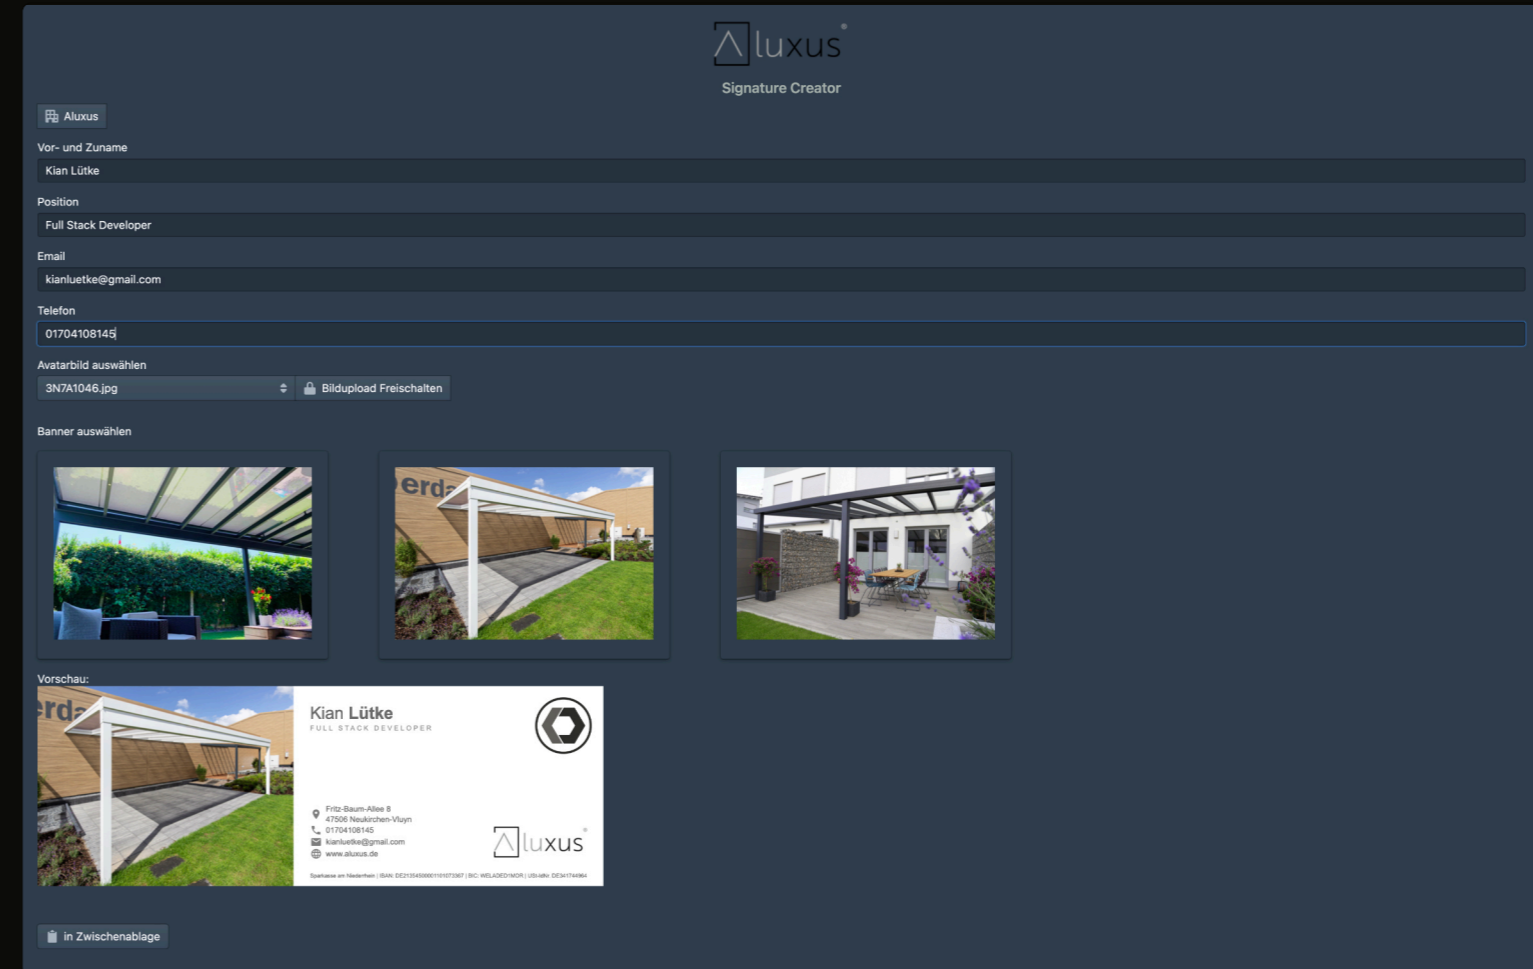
luxus®

Signature Creator

Aluxus

Vor- und Zuname

Kian Lütke

Position

Full Stack Developer

Email

kianluetke@gmail.com

Telefon

01704108145

Avatarbild auswählen

3N7A1046.jpg

Bildupload Freischalten

Banner auswählen

erda

Vorschau:

erda

Kian Lütke
FULL STACK DEVELOPER

Fritz-Baum-Allee 8
47506 Neukirchen-Vluyn
01704108145
kianluetke@gmail.com
www.aluxus.de

luxus®

Sparkasse am Niederrhein | IBAN: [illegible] | BIC: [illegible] | USt-IdNr. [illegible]

in Zwischenablage